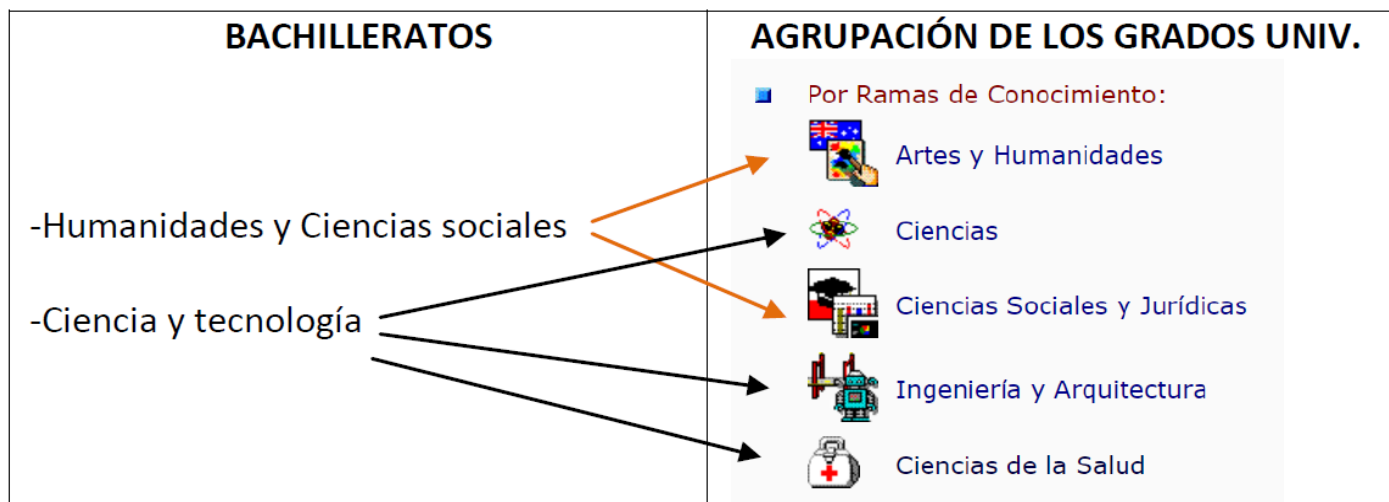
| BACHILLERATOS | AGRUPACIÓN DE LOS GRADOS UNIV. |
|---|---|
| -Humanidades y Ciencias sociales<br>-Ciencia y tecnología | Por Ramas de Conocimiento:<br>Artes y Humanidades<br>Ciencias<br>Ciencias Sociales y Jurídicas<br>Ingeniería y Arquitectura<br>Ciencias de la Salud |